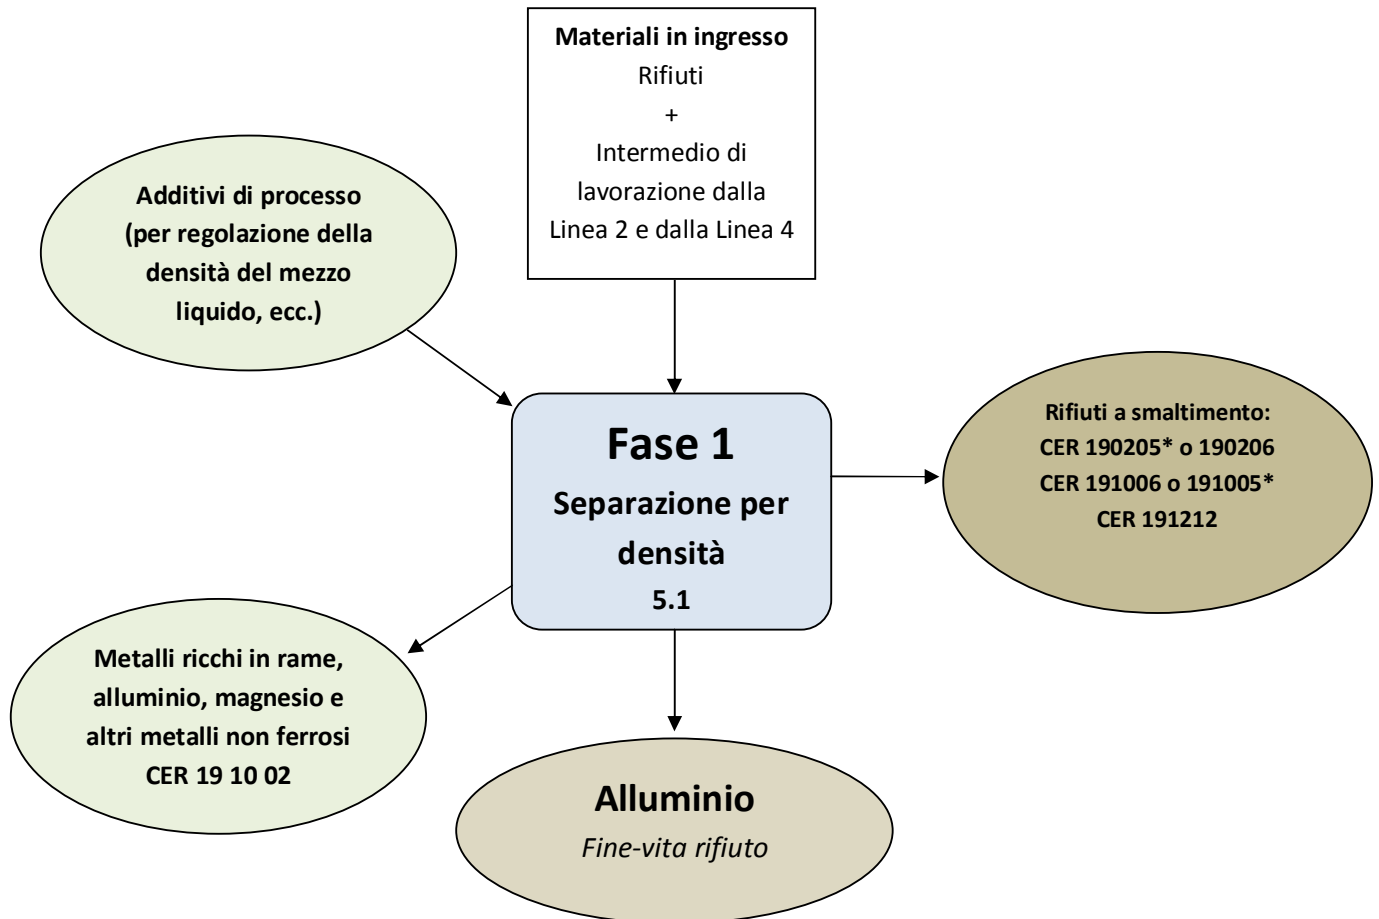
Materiali in ingresso
Rifiuti
+
Intermedio di lavorazione dalla Linea 2 e dalla Linea 4

Additivi di processo (per regolazione della densità del mezzo liquido, ecc.)

Fase 1
Separazione per densità
5.1

Rifiuti a smaltimento:
CER 190205* o 190206
CER 191006 o 191005*
CER 191212

Metalli ricchi in rame, alluminio, magnesio e altri metalli non ferrosi
CER 19 10 02

Alluminio
Fine-vita rifiuto